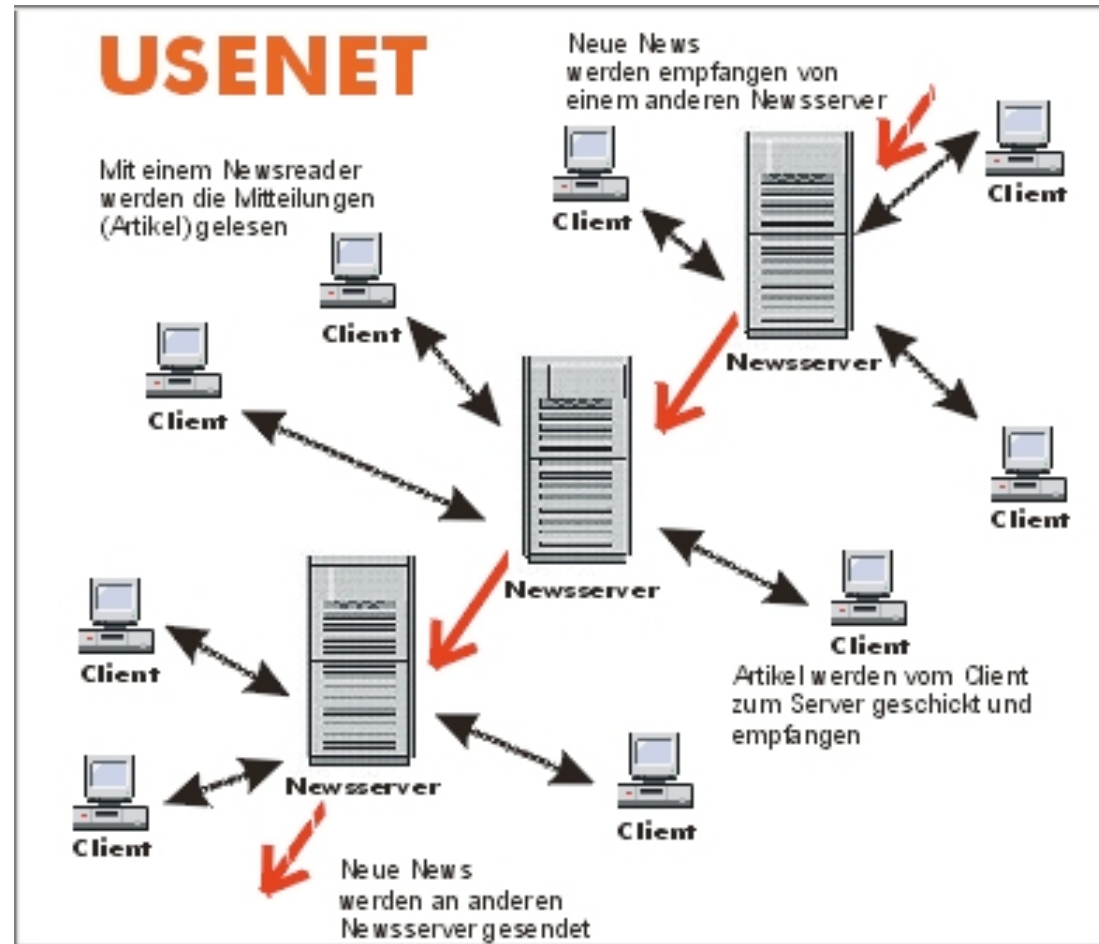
USENET

Neue News werden empfangen von einem anderen Newsserver

Mit einem Newsreader werden die Mitteilungen (Artikel) gelesen

Client

Client

Client

Newsserver

Client

Client

Newsserver

Client

Client

Artikel werden vom Client zum Server geschickt und empfangen

Client

Newsserver

Client

Client

Neue News werden an anderen Newsserver gesendet